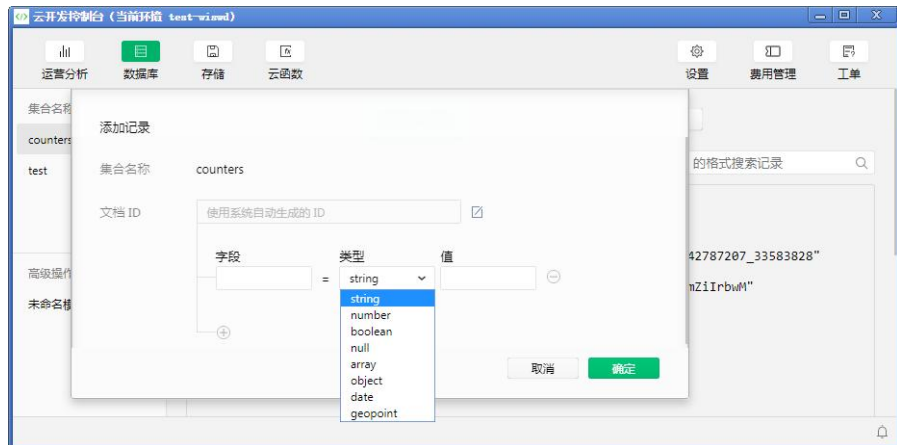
云开发控制台（当前环境 test-wiswd）

运营分析
数据库
存储
云函数
设置
费用管理
工单

集合名称
counters
test

高级操作
未命名

添加记录

集合名称 counters

文档 ID 使用系统自动生成的 ID

字段
类型
值
=
string
string
number
boolean
null
array
object
date
geopoint

取消
确定

的格式搜索记录
42787207_33583828"
mZiIrbwM"